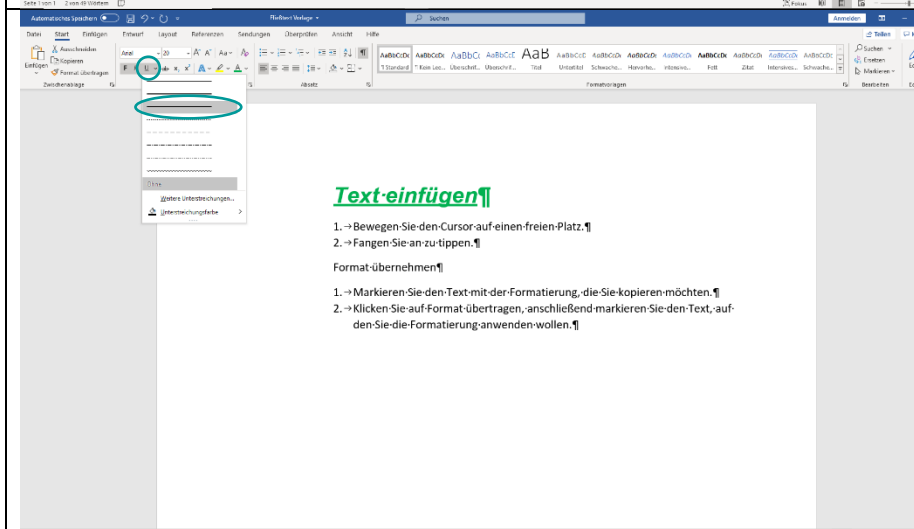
Seite 1 von 1   2 von 49 Wörtern

Automatisches Speichern   Fließtext Vorlage   Suchen   Anmelden

Datei   Start   Einfügen   Entwurf   Layout   Referenzen   Sendungen   Überprüfen   Ansicht   Hilfe   Teilen

Ausschneiden   Kopieren   Format übertragen   Einfügen   Zwischenablage

Arial   20   F   K   U

Absatz

AaBbCcDc ¶ Standard   AaBbCcDc ¶ Kein Lee...   AaBbCc Überschrif...   AaBbCcE Überschrif...   AaB Titel   AaBbCcE Untertitel   AaBbCcDc Schwache...   AaBbCcDc Hervorhe...   AaBbCcDc Intensiv...   AaBbCcDc Fett   AaBbCcDc Zitat   AaBbCcDc Intensives...   AaBbCcDc Schwache...

Formatvorlagen

Suchen   Ersetzen   Markieren   Bearbeiten

Ohne

Weitere Unterstreichungen...

Unterstreichungsfarbe

Text·einfügen¶

1.→Bewegen·Sie·den·Cursor·auf·einen·freien·Platz.¶
2.→Fangen·Sie·an·zu·tippen.¶

Format·übernehmen¶

1.→Markieren·Sie·den·Text·mit·der·Formatierung,·die·Sie·kopieren·möchten.¶
2.→Klicken·Sie·auf·Format·übertragen,·anschließend·markieren·Sie·den·Text,·auf·den·Sie·die·Formatierung·anwenden·wollen.¶